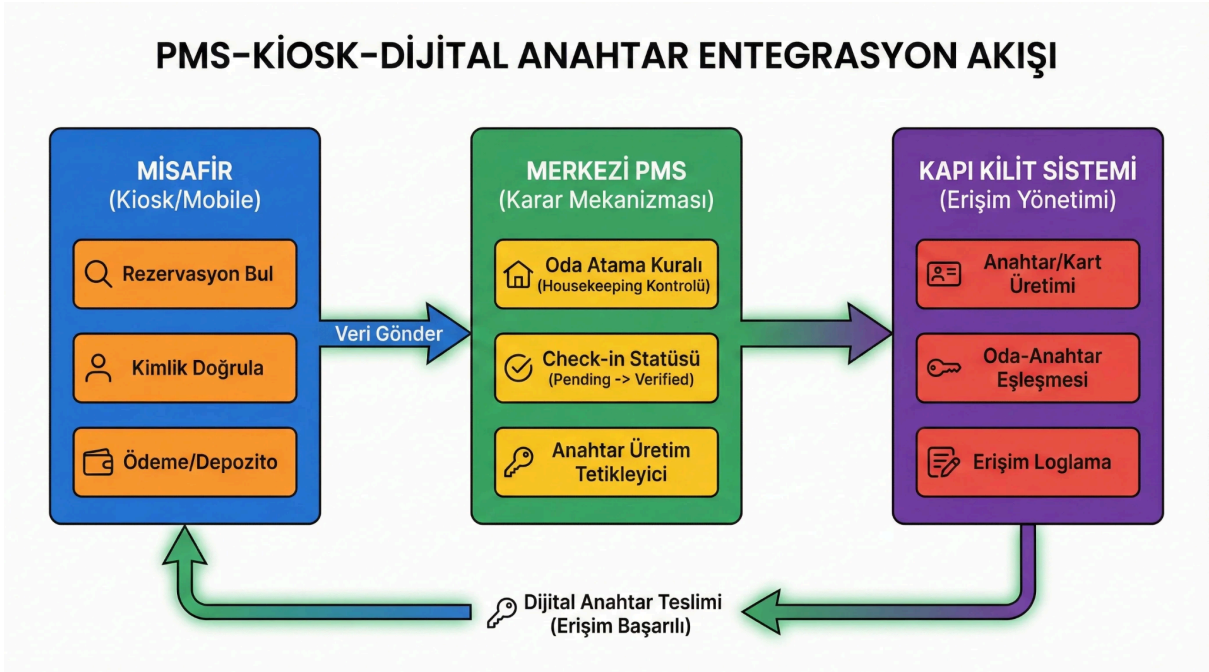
PMS-KİOSK-DİJİTAL ANAHTAR ENTEGRASYON AKIŞI

MİSAFİR
(Kiosk/Mobile)

Rezervasyon Bul

Kimlik Doğrula

Ödeme/Depozito

Veri Gönder

MERKEZİ PMS
(Karar Mekanizması)

Oda Atama Kuralı
(Housekeeping Kontrolü)

Check-in Statüsü
(Pending -> Verified)

Anahtar Üretim Tetikleyici

KAPI KİLİT SİSTEMİ
(Erişim Yönetimi)

Anahtar/Kart Üretimi

Oda-Anahtar Eşleşmesi

Erişim Loglama

Dijital Anahtar Teslimi
(Erişim Başarılı)